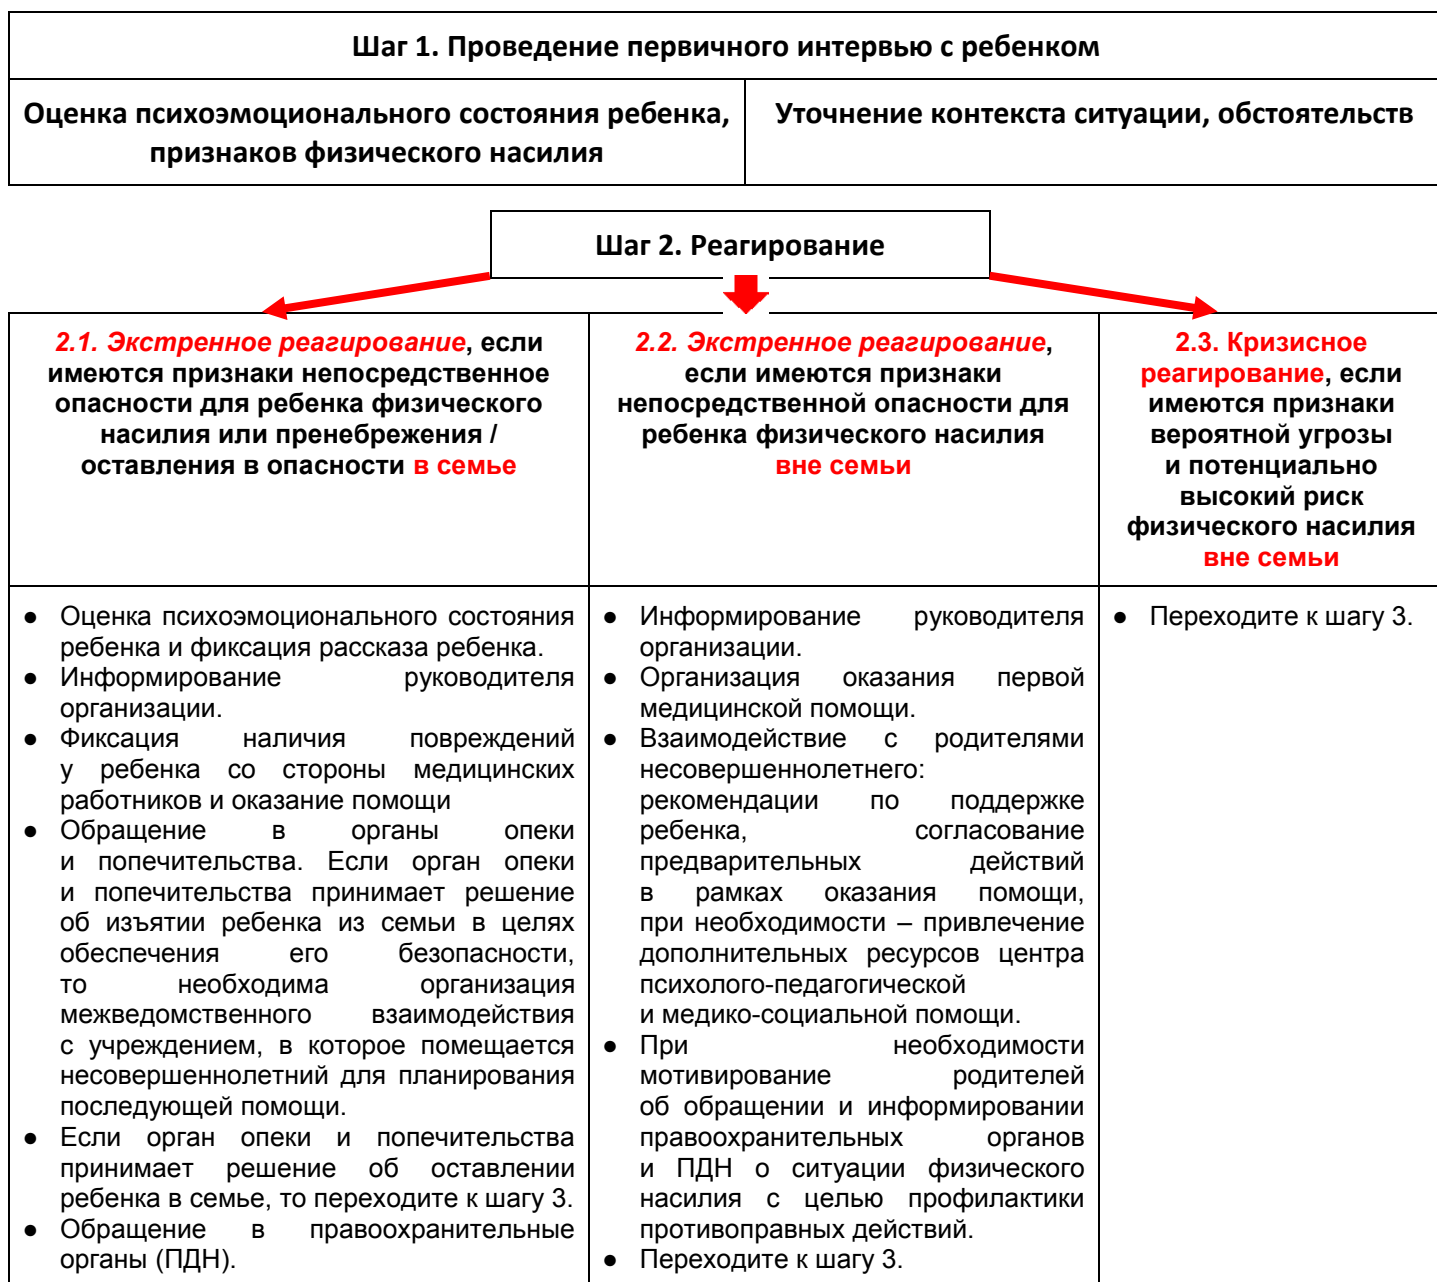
| Шаг 1. Проведение первичного интервью с ребенком | |
|---|---|
| Оценка психоэмоционального состояния ребенка, признаков физического насилия | Уточнение контекста ситуации, обстоятельств |

Шаг 2. Реагирование

| 2.1. Экстренное реагирование, если имеются признаки непосредственное опасности для ребенка физического насилия или пренебрежения / оставления в опасности в семье | 2.2. Экстренное реагирование, если имеются признаки непосредственной опасности для ребенка физического насилия вне семьи | 2.3. Кризисное реагирование, если имеются признаки вероятной угрозы и потенциально высокий риск физического насилия вне семьи |
|---|---|---|
| ● Оценка психоэмоционального состояния ребенка и фиксация рассказа ребенка. ● Информирование руководителя организации. ● Фиксация наличия повреждений у ребенка со стороны медицинских работников и оказание помощи ● Обращение в органы опеки и попечительства. Если орган опеки и попечительства принимает решение об изъятии ребенка из семьи в целях обеспечения его безопасности, то необходима организация межведомственного взаимодействия с учреждением, в которое помещается несовершеннолетний для планирования последующей помощи. ● Если орган опеки и попечительства принимает решение об оставлении ребенка в семье, то переходите к шагу 3. ● Обращение в правоохранительные органы (ПДН). | ● Информирование руководителя организации. ● Организация оказания первой медицинской помощи. ● Взаимодействие с родителями несовершеннолетнего: рекомендации по поддержке ребенка, согласование предварительных действий в рамках оказания помощи, при необходимости – привлечение дополнительных ресурсов центра психолого-педагогической и медико-социальной помощи. ● При необходимости мотивирование родителей об обращении и информировании правоохранительных органов и ПДН о ситуации физического насилия с целью профилактики противоправных действий. ● Переходите к шагу 3. | ● Переходите к шагу 3. |